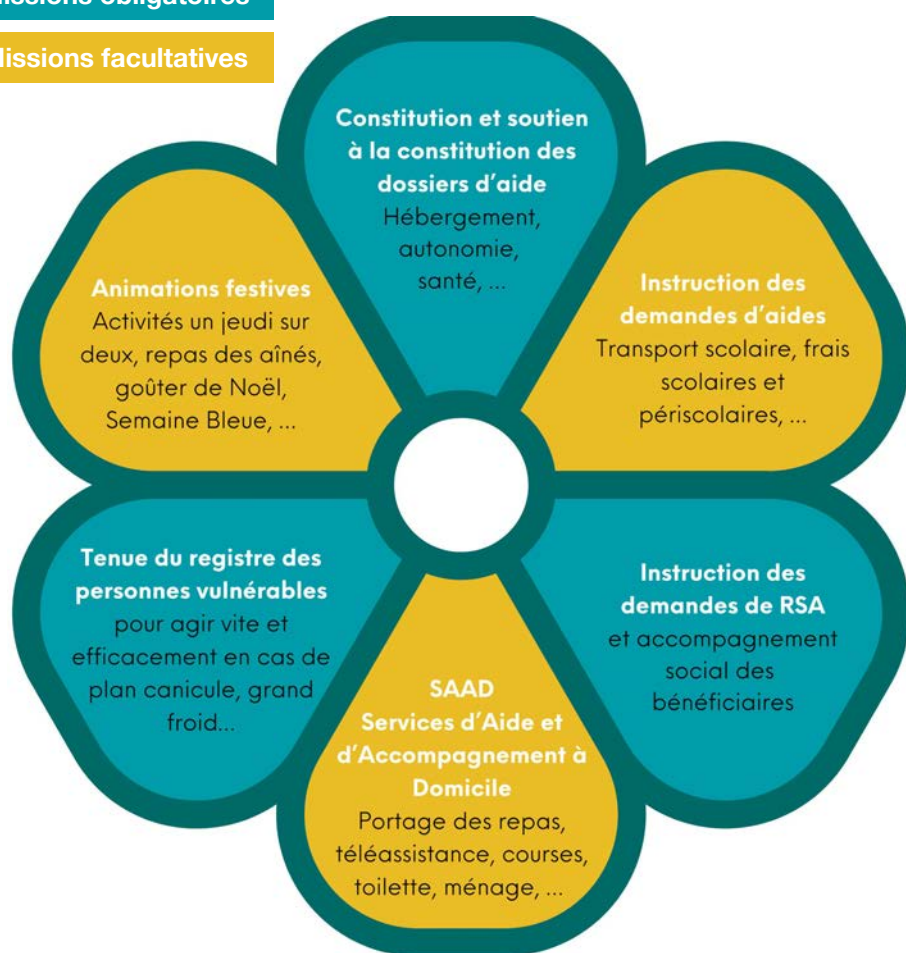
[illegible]issions obligatoires

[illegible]issions facultatives

**Constitution et soutien à la constitution des dossiers d'aide**
Hébergement, autonomie, santé, ...

**Instruction des demandes d'aides**
Transport scolaire, frais scolaires et périscolaires, ...

**Instruction des demandes de RSA**
et accompagnement social des bénéficiaires

**SAAD Services d'Aide et d'Accompagnement à Domicile**
Portage des repas, téléassistance, courses, toilette, ménage, ...

**Tenue du registre des personnes vulnérables**
pour agir vite et efficacement en cas de plan canicule, grand froid...

**Animations festives**
Activités un jeudi sur deux, repas des aînés, goûter de Noël, Semaine Bleue, ...